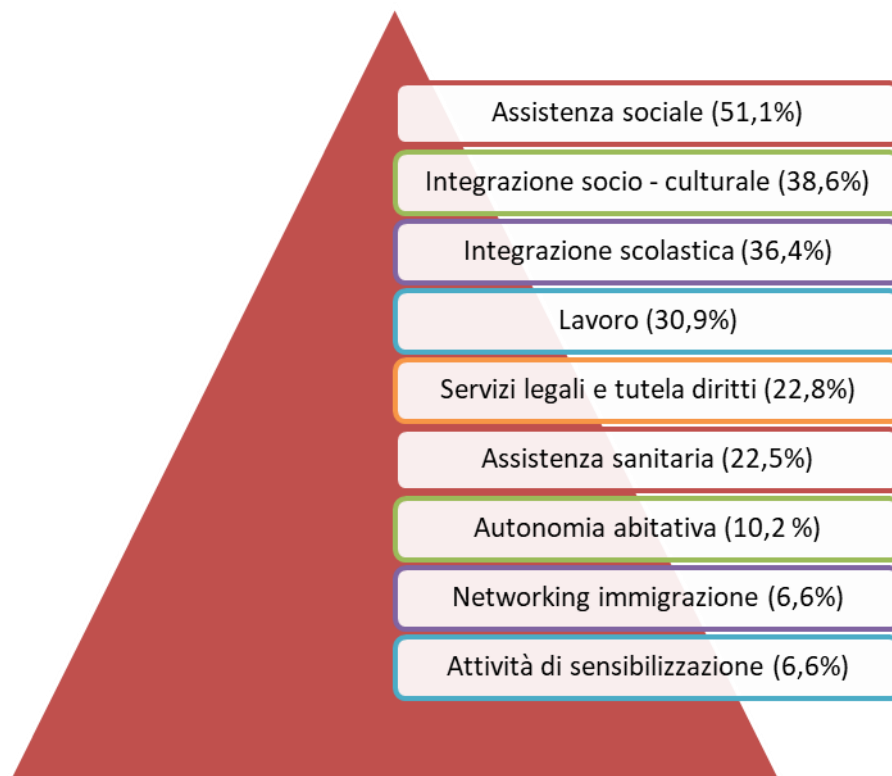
Assistenza sociale (51,1%)

Integrazione socio - culturale (38,6%)

Integrazione scolastica (36,4%)

Lavoro (30,9%)

Servizi legali e tutela diritti (22,8%)

Assistenza sanitaria (22,5%)

Autonomia abitativa (10,2 %)

Networking immigrazione (6,6%)

Attività di sensibilizzazione (6,6%)